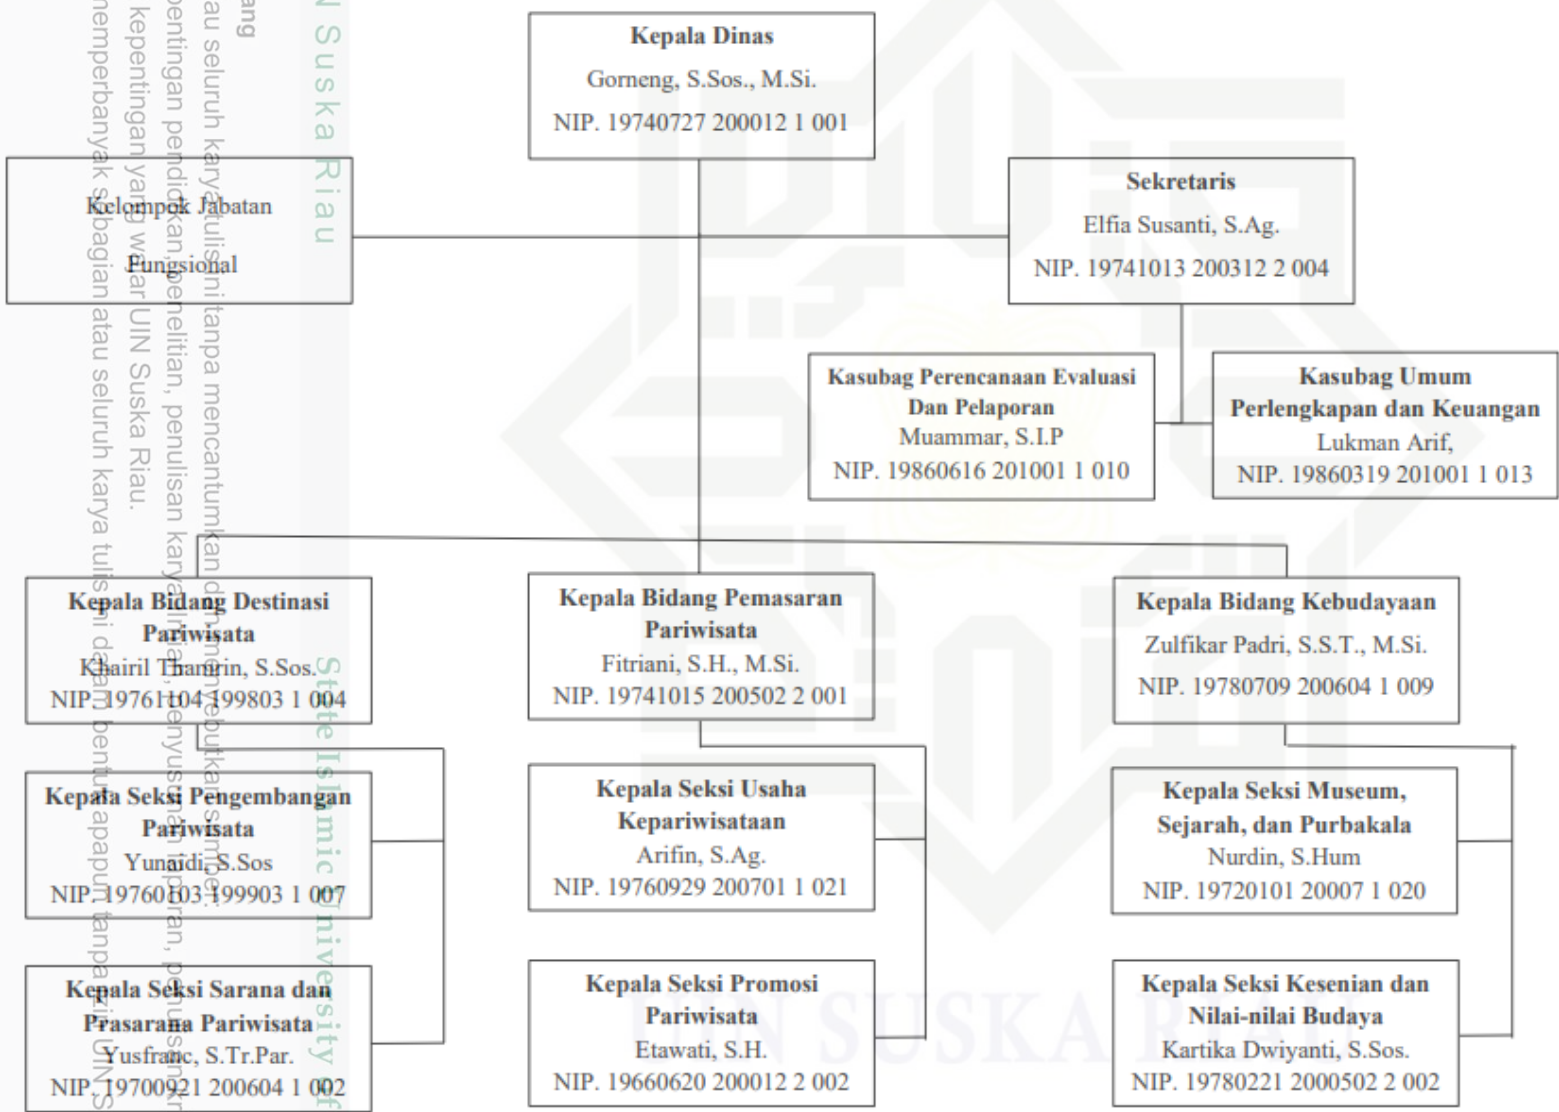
Kepala Dinas
Gorneng, S.Sos., M.Si.
NIP. 19740727 200012 1 001

Kelompok Jabatan
Fungsional

Sekretaris
Elfia Susanti, S.Ag.
NIP. 19741013 200312 2 004

Kasubag Perencanaan Evaluasi Dan Pelaporan
Muammar, S.I.P
NIP. 19860616 201001 1 010

Kasubag Umum Perlengkapan dan Keuangan
Lukman Arif,
NIP. 19860319 201001 1 013

Kepala Bidang Destinasi Pariwisata
Khairil Thamrin, S.Sos.
NIP. 19761104 199803 1 004

Kepala Bidang Pemasaran Pariwisata
Fitriani, S.H., M.Si.
NIP. 19741015 200502 2 001

Kepala Bidang Kebudayaan
Zulfikar Padri, S.S.T., M.Si.
NIP. 19780709 200604 1 009

Kepala Seksi Pengembangan Pariwisata
Yunaidi, S.Sos
NIP. 19760103 199903 1 007

Kepala Seksi Usaha Kepariwisataan
Arifin, S.Ag.
NIP. 19760929 200701 1 021

Kepala Seksi Museum, Sejarah, dan Purbakala
Nurdin, S.Hum
NIP. 19720101 20007 1 020

Kepala Seksi Sarana dan Prasarana Pariwisata
Yusfranc, S.Tr.Par.
NIP. 19700921 200604 1 002

Kepala Seksi Promosi Pariwisata
Etawati, S.H.
NIP. 19660620 200012 2 002

Kepala Seksi Kesenian dan Nilai-nilai Budaya
Kartika Dwiyanti, S.Sos.
NIP. 19780221 2000502 2 002

Suska Riau
State Islamic University of
UIN SUSKA RIAU
ang
au seluruh karya tulis ini tanpa mencantumkan dan menyebutkan sumber
pentingan pendidikan, penelitian, penulisan karya ilmiah, penyusunan laporan, penulisan
kepentingan yang wajar UIN Suska Riau.
memperbanyak sebagian atau seluruh karya tulis ini dalam bentuk apapun tanpa izin UIN S